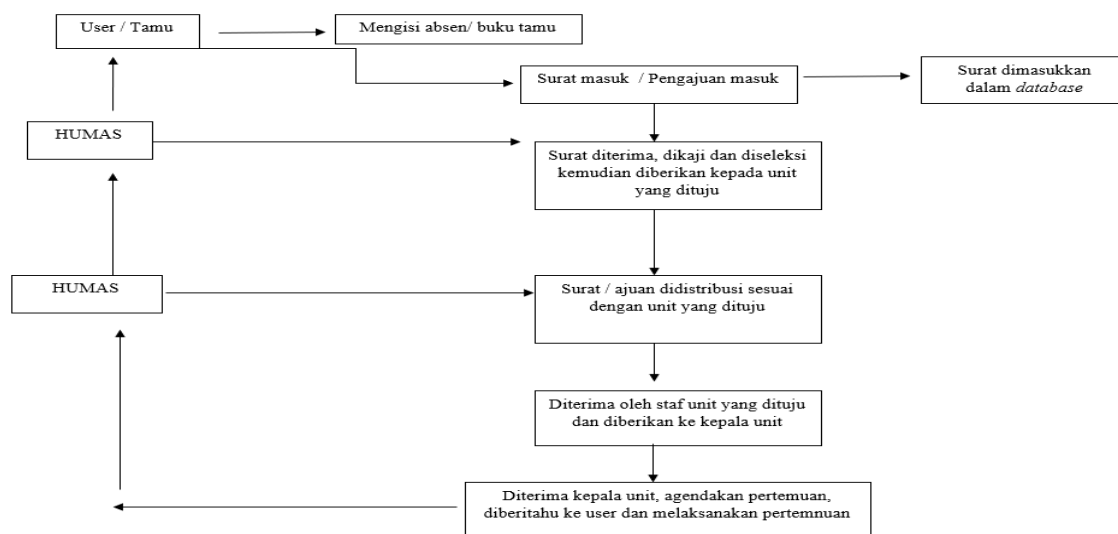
User / Tamu

Mengisi absen/ buku tamu

Surat masuk / Pengajuan masuk

Surat dimasukkan dalam *database*

HUMAS

Surat diterima, dikaji dan diseleksi kemudian diberikan kepada unit yang dituju

HUMAS

Surat / ajuan didistribusi sesuai dengan unit yang dituju

Diterima oleh staf unit yang dituju dan diberikan ke kepala unit

Diterima kepala unit, agendakan pertemuan, diberitahu ke user dan melaksanakan pertemnuan